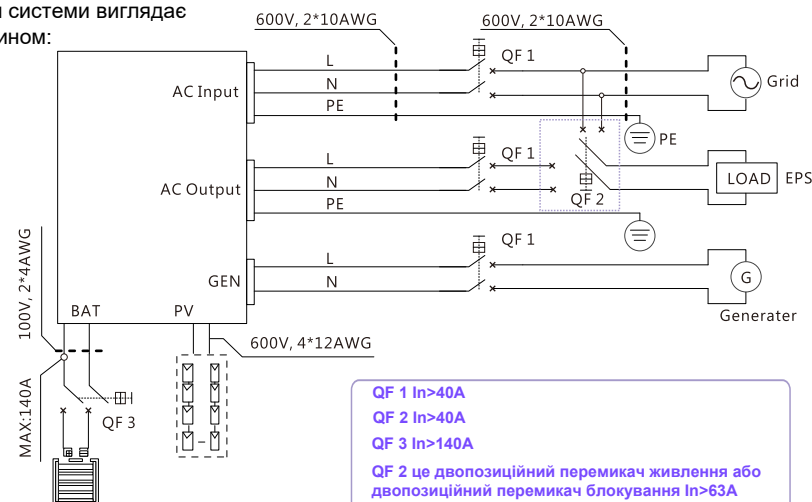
системи виглядає
чином:

600V, 2*10AWG
600V, 2*10AWG
QF 1
L
N
PE
AC Input
Grid
PE
QF 1
L
N
PE
AC Output
LOAD
EPS
QF 2
QF 1
L
N
GEN
G
Generater
100V, 2*4AWG
BAT
PV
600V, 4*12AWG
MAX:140A
QF 3

QF 1 In>40A
QF 2 In>40A
QF 3 In>140A
QF 2 це двопозиційний перемикач живлення або двопозиційний перемикач блокування In>63A